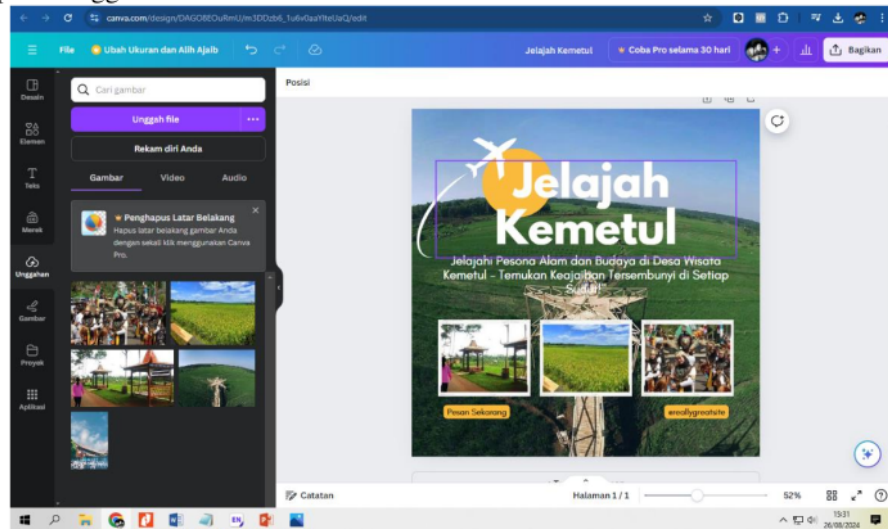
canva.com/design/DAG08EOuRmU/m3DDzb6_1u6v0aaYIteUaQ/edit

File Ubah Ukuran dan Alih Ajaib

Jelajah Kemetul Coba Pro selama 30 hari Bagikan

Desain
Elemen
Teks
Merek
Unggahan
Gambar
Proyek
Aplikasi

Cari gambar

Unggah file

Rekam diri Anda

Gambar Video Audio

Penghapus Latar Belakang
Hapus latar belakang gambar Anda dengan sekali klik menggunakan Canva Pro.

Posisi

Jelajah Kemetul

Jelajahi Pesona Alam dan Budaya di Desa Wisata Kemetul - Temukan Keajaiban Tersembunyi di Setiap Sudut!

Pesan Sekarang

@reallygreatsite

Catatan

Halaman 1 / 1

52%

15:31
26/08/2024